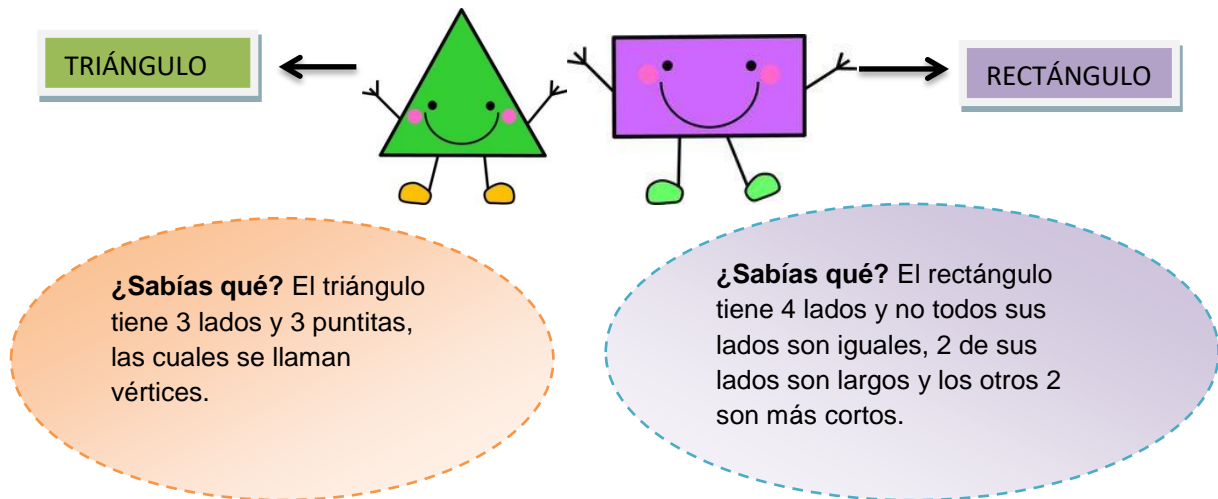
TRIÁNGULO

RECTÁNGULO

**¿Sabías qué?** El triángulo tiene 3 lados y 3 puntitas, las cuales se llaman vértices.

**¿Sabías qué?** El rectángulo tiene 4 lados y no todos sus lados son iguales, 2 de sus lados son largos y los otros 2 son más cortos.